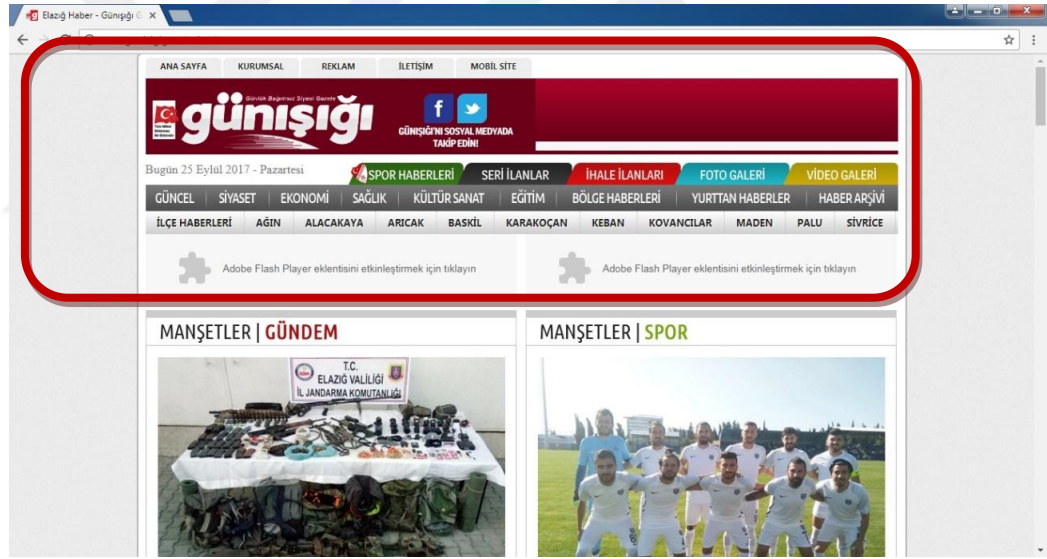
Elazığ Haber - Günışığı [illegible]

ANA SAYFA KURUMSAL REKLAM İLETİŞİM MOBİL SİTE

Günlük Bağımsız Siyasi Gazete

günışığı

GÜNIŞIĞI'NI SOSYAL MEDYADA TAKİP EDİN!

Bugün 25 Eylül 2017 - Pazartesi

SPOR HABERLERİ SERİ İLANLAR İHALE İLANLARI FOTO GALERİ VİDEO GALERİ

GÜNCEL SİYASET EKONOMİ SAĞLIK KÜLTÜR SANAT EĞİTİM BÖLGE HABERLERİ YURTTAN HABERLER HABER ARŞİVİ

İLÇE HABERLERİ AĞIN ALACAKAYA ARICAK BASKİL KARAKOÇAN KEBAN KOVANCILAR MADEN PALU SİVRİCE

Adobe Flash Player eklentisini etkinleştirmek için tıklayın

Adobe Flash Player eklentisini etkinleştirmek için tıklayın

MANŞETLER | GÜNDEM

T.C. ELAZIĞ VALİLİĞİ İL JANDARMA KOMUTANLIĞI

MANŞETLER | SPOR